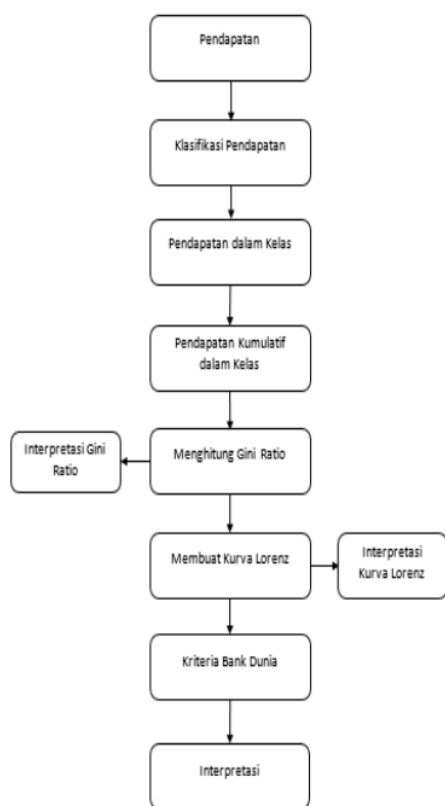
Pendapatan

Klasifikasi Pendapatan

Pendapatan dalam Kelas

Pendapatan Kumulatif dalam Kelas

Interpretasi Gini Ratio

Menghitung Gini Ratio

Membuat Kurva Lorenz

Interpretasi Kurva Lorenz

Kriteria Bank Dunia

Interpretasi